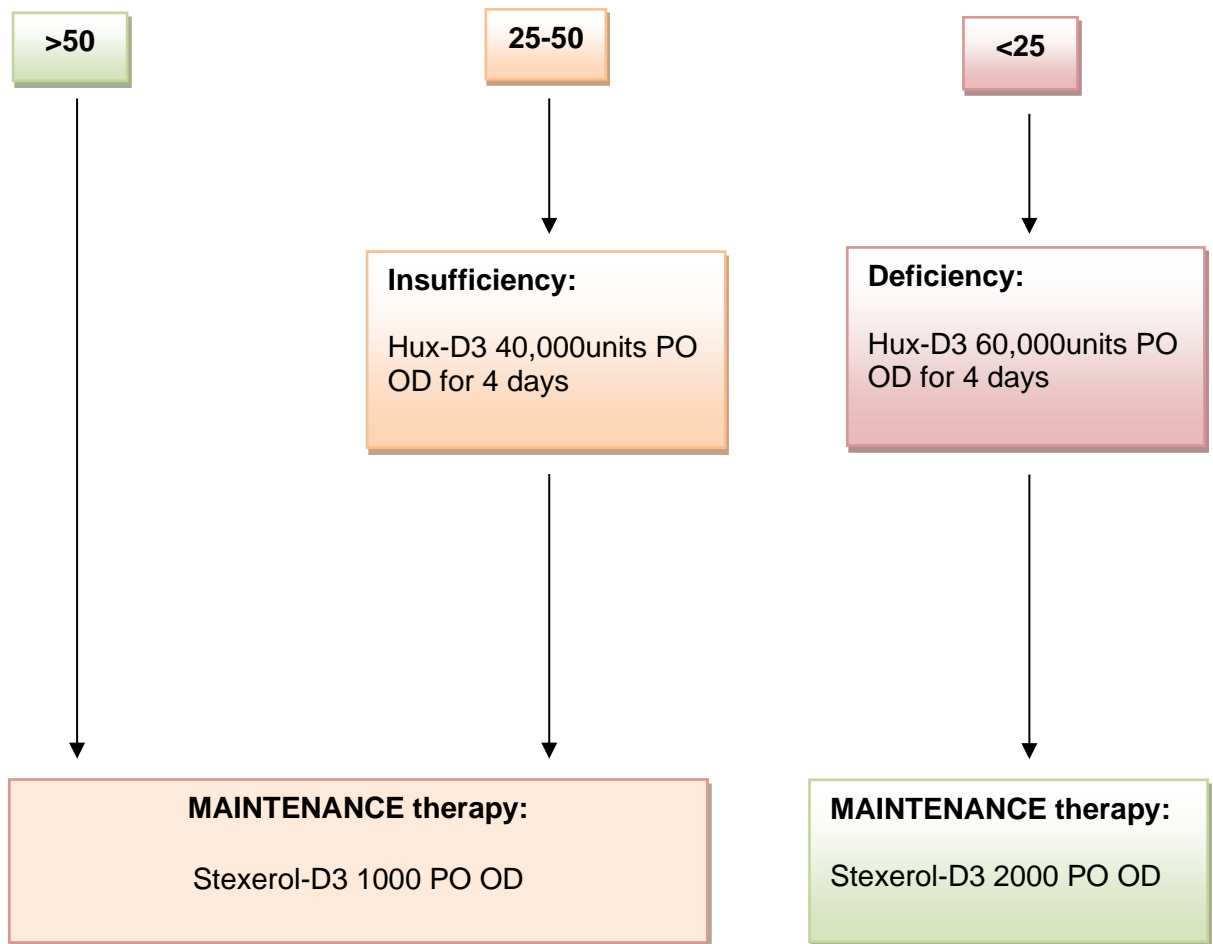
>50

25-50

<25

Insufficiency:

Hux-D3 40,000units PO OD for 4 days

Deficiency:

Hux-D3 60,000units PO OD for 4 days

MAINTENANCE therapy:

Stexerol-D3 1000 PO OD

MAINTENANCE therapy:

Stexerol-D3 2000 PO OD